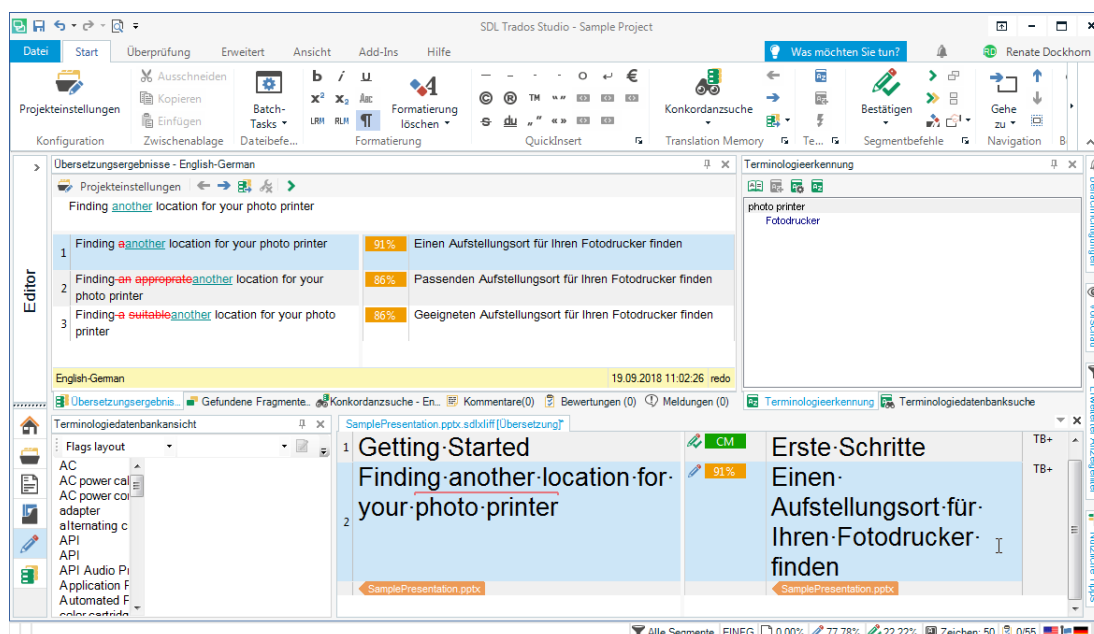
SDL Trados Studio - Sample Project

Datei Start Überprüfung Erweitert Ansicht Add-Ins Hilfe Was möchten Sie tun? Renate Dockhorn

Projekteinstellungen
Konfiguration
Ausschneiden
Kopieren
Einfügen
Zwischenablage
Batch-Tasks
Dateibefe...
Formatierung löschen
Formatierung
QuickInsert
Konkordanzsuche
Translation Memory
Te...
Bestätigen
Segmentbefehle
Gehe zu
Navigation

Editor

Übersetzungsergebnisse - English-German
Projekteinstellungen
Finding another location for your photo printer

| | | | |
|---|---|---|---|
| 1 | Finding aanother location for your photo printer | 91% | Einen Aufstellungsort für Ihren Fotodrucker finden |
| 2 | Finding an approprateanother location for your photo printer | 86% | Passenden Aufstellungsort für Ihren Fotodrucker finden |
| 3 | Finding a suitableanother location for your photo printer | 86% | Geeigneten Aufstellungsort für Ihren Fotodrucker finden |

English-German 19.09.2018 11:02:26 redo

Übersetzungsergebnis... Gefundene Fragmente... Konkordanzsuche - En... Kommentare(0) Bewertungen (0) Meldungen (0)

Terminologieerkennung
photo printer
Fotodrucker
Terminologieerkennung Terminologiedatenbanksuche

Terminologiedatenbankansicht
Flags layout
AC
AC power ca
AC power co
adapter
alternating c
API
API
API Audio Pr
Application F
Automated F
color cartrid

SamplePresentation.pptx.sdlxliff [Übersetzung]

| | | | | |
|---|---|---|---|---|
| 1 | Getting Started | CM | Erste Schritte | TB+ |
| 2 | Finding another location for your photo printer | 91% | Einen Aufstellungsort für Ihren Fotodrucker finden | TB+ |

SamplePresentation.pptx SamplePresentation.pptx

Alle Segmente EINFG 0.00% 77.78% 22.22% Zeichen: 50 0/55